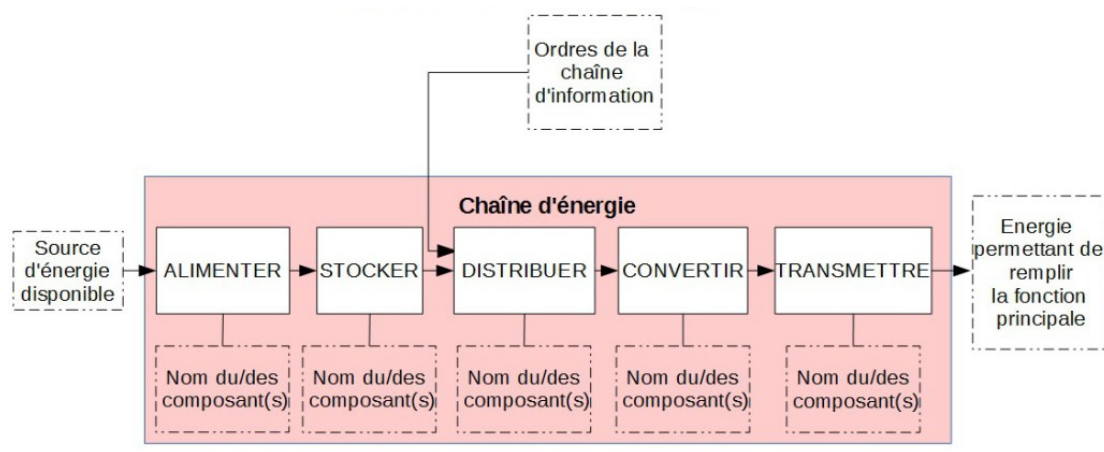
Ordres de la chaîne d'information

Chaîne d'énergie

Source d'énergie disponible

ALIMENTER

STOCKER

DISTRIBUER

CONVERTIR

TRANSMETTRE

Energie permettant de remplir la fonction principale

Nom du/des composant(s)

Nom du/des composant(s)

Nom du/des composant(s)

Nom du/des composant(s)

Nom du/des composant(s)